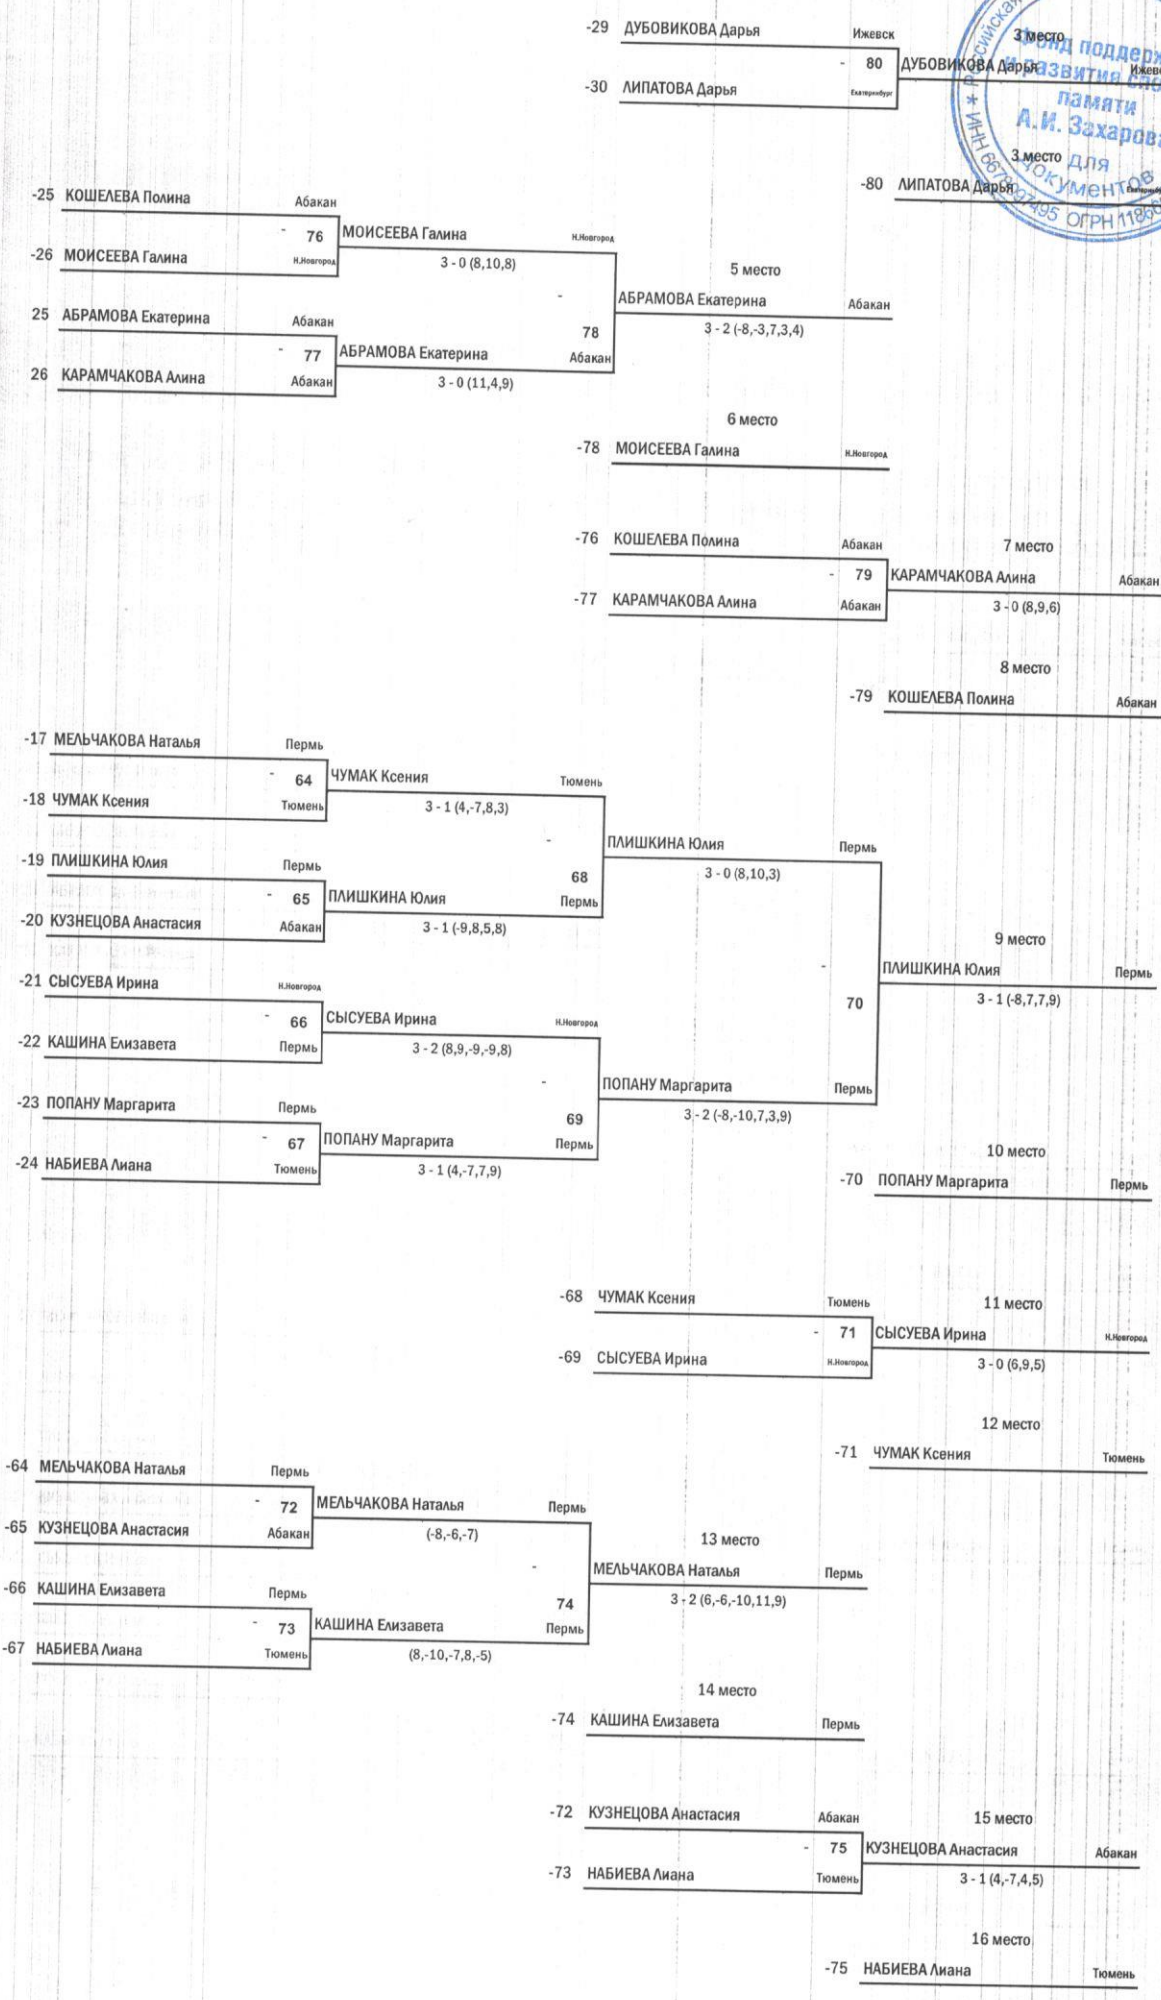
-29 ДУБОВИКОВА Дарья Ижевск
- 80 ДУБОВИКОВА Дарья Ижевс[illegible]
-30 ЛИПАТОВА Дарья Екатеринбург
3 место

Фонд поддерж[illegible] развития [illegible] памяти А.И. Захаров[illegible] Для документов Российская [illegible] ИНН 667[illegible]7495 ОГРН 1186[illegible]

3 место
-80 ЛИПАТОВА Дарья Екатеринб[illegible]

-25 КОШЕЛЕВА Полина Абакан
- 76 МОИСЕЕВА Галина Н.Новгород
-26 МОИСЕЕВА Галина Н.Новгород
3 - 0 (8,10,8)
5 место
- 78 АБРАМОВА Екатерина Абакан
25 АБРАМОВА Екатерина Абакан
3 - 2 (-8,-3,7,3,4)
- 77 АБРАМОВА Екатерина Абакан
26 КАРАМЧАКОВА Алина Абакан
3 - 0 (11,4,9)

6 место
-78 МОИСЕЕВА Галина Н.Новгород

-76 КОШЕЛЕВА Полина Абакан
7 место
- 79 КАРАМЧАКОВА Алина Абакан
-77 КАРАМЧАКОВА Алина Абакан
3 - 0 (8,9,6)

8 место
-79 КОШЕЛЕВА Полина Абакан

-17 МЕЛЬЧАКОВА Наталья Пермь
- 64 ЧУМАК Ксения Тюмень
-18 ЧУМАК Ксения Тюмень
3 - 1 (4,-7,8,3)
- 68 ПЛИШКИНА Юлия Пермь
-19 ПЛИШКИНА Юлия Пермь
3 - 0 (8,10,3)
- 65 ПЛИШКИНА Юлия Пермь
-20 КУЗНЕЦОВА Анастасия Абакан
3 - 1 (-9,8,5,8)
9 место
- 70 ПЛИШКИНА Юлия Пермь
-21 СЫСУЕВА Ирина Н.Новгород
3 - 1 (-8,7,7,9)
- 66 СЫСУЕВА Ирина Н.Новгород
-22 КАШИНА Елизавета Пермь
3 - 2 (8,9,-9,-9,8)
- 69 ПОПАНУ Маргарита Пермь
-23 ПОПАНУ Маргарита Пермь
3 - 2 (-8,-10,7,3,9)
- 67 ПОПАНУ Маргарита Пермь
-24 НАБИЕВА Лиана Тюмень
3 - 1 (4,-7,7,9)

10 место
-70 ПОПАНУ Маргарита Пермь

-68 ЧУМАК Ксения Тюмень
11 место
- 71 СЫСУЕВА Ирина Н.Новгород
-69 СЫСУЕВА Ирина Н.Новгород
3 - 0 (6,9,5)

12 место
-71 ЧУМАК Ксения Тюмень

-64 МЕЛЬЧАКОВА Наталья Пермь
- 72 МЕЛЬЧАКОВА Наталья Пермь
-65 КУЗНЕЦОВА Анастасия Абакан
(-8,-6,-7)
13 место
- 74 МЕЛЬЧАКОВА Наталья Пермь
-66 КАШИНА Елизавета Пермь
3 - 2 (6,-6,-10,11,9)
- 73 КАШИНА Елизавета Пермь
-67 НАБИЕВА Лиана Тюмень
(8,-10,-7,8,-5)

14 место
-74 КАШИНА Елизавета Пермь

-72 КУЗНЕЦОВА Анастасия Абакан
15 место
- 75 КУЗНЕЦОВА Анастасия Абакан
-73 НАБИЕВА Лиана Тюмень
3 - 1 (4,-7,4,5)

16 место
-75 НАБИЕВА Лиана Тюмень